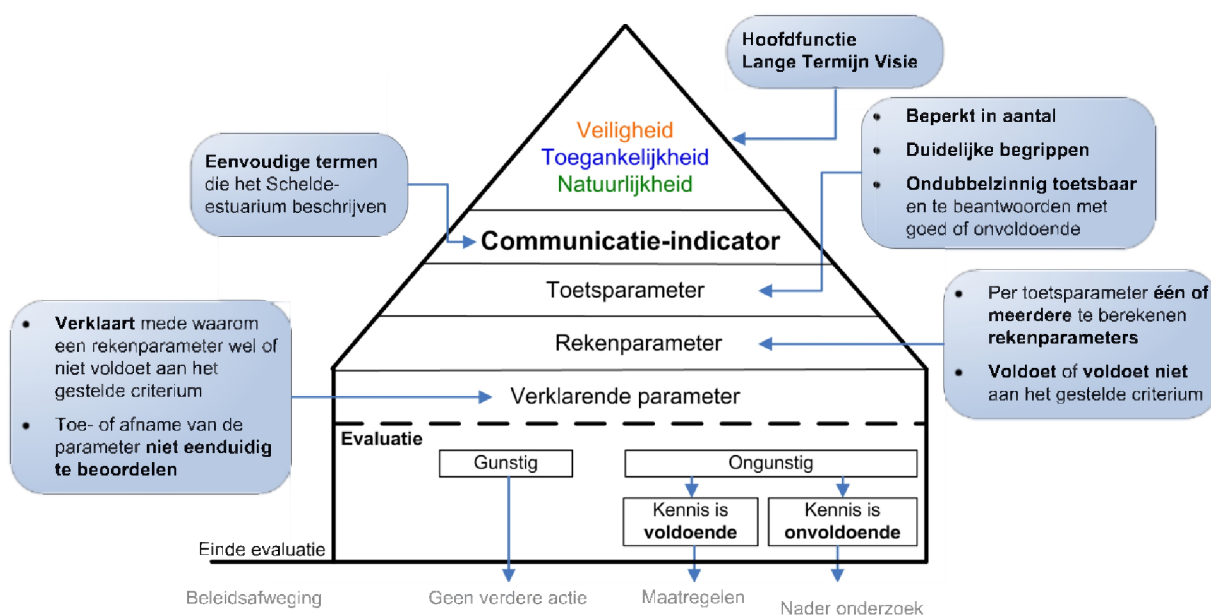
Hoofdfunctie
Lange Termijn Visie

Veiligheid
Toegankelijkheid
Natuurlijkheid

Eenvoudige termen die het Schelde-estuarium beschrijven

• Beperkt in aantal
• Duidelijke begrippen
• Ondubbelzinnig toetsbaar en te beantwoorden met goed of onvoldoende

Communicatie-indicator

Toetsparameter

• Verklaart mede waarom een rekenparameter wel of niet voldoet aan het gestelde criterium
• Toe- of afname van de parameter niet eenduidig te beoordelen

• Per toetsparameter één of meerdere te berekenen rekenparameters
• Voldoet of voldoet niet aan het gestelde criterium

Rekenparameter

Verklarende parameter

Evaluatie

Gunstig

Ongunstig

Kennis is voldoende

Kennis is onvoldoende

Einde evaluatie

Beleidsafweging

Geen verdere actie

Maatregelen

Nader onderzoek